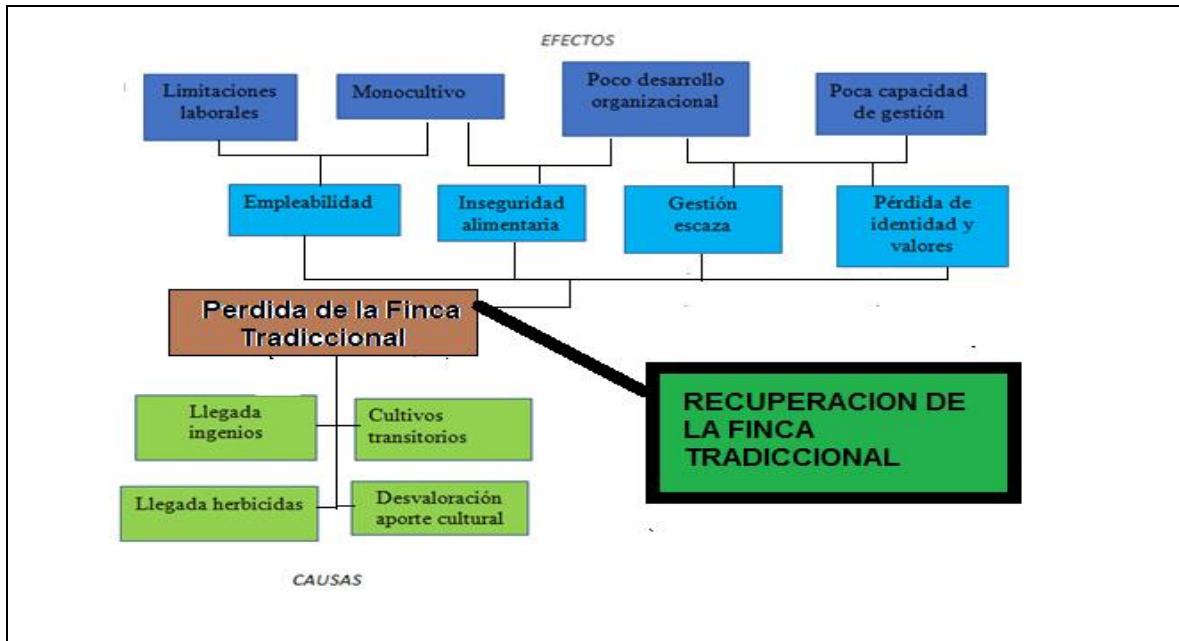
EFECTOS

Limitaciones laborales

Monocultivo

Poco desarrollo organizacional

Poca capacidad de gestión

Empleabilidad

Inseguridad alimentaria

Gestión escaza

Pérdida de identidad y valores

Perdida de la Finca Tradiccional

RECUPERACION DE LA FINCA TRADICCIONAL

Llegada ingenios

Cultivos transitorios

Llegada herbicidas

Desvaloración aporte cultural

CAUSAS